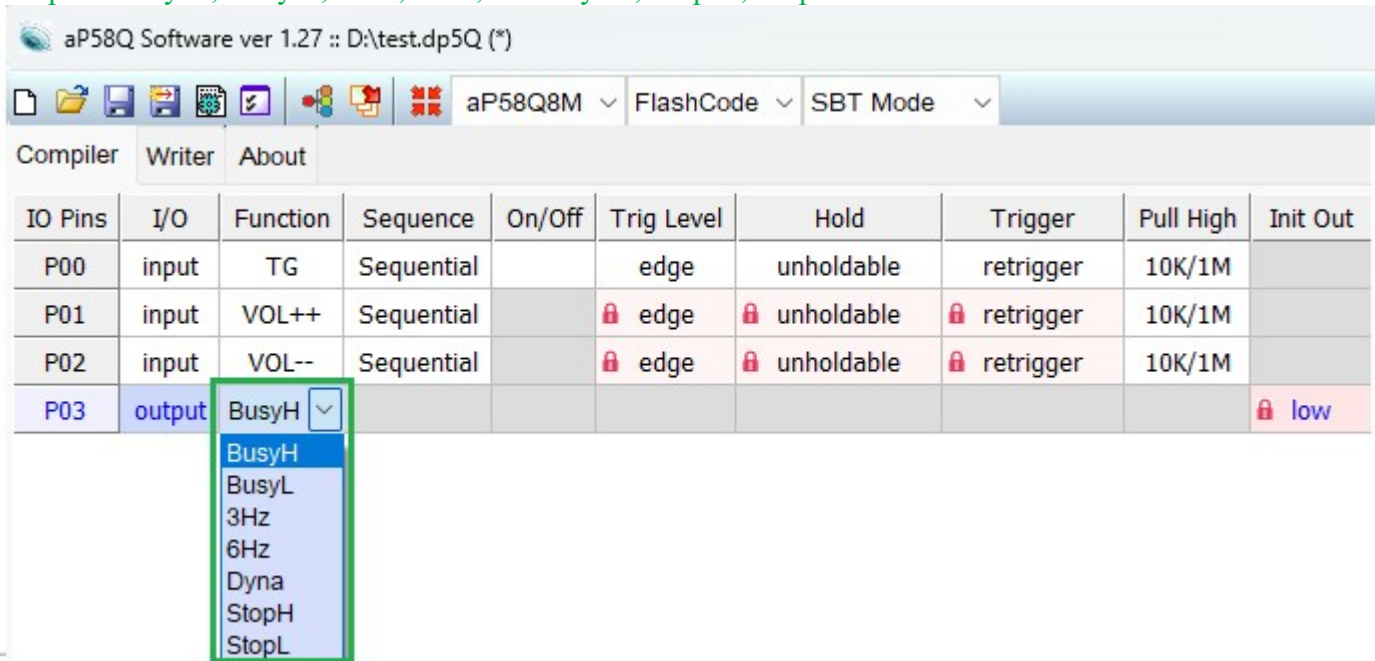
aP58Q Software ver 1.27 :: D:\test.dp5Q (*)

aP58Q8M FlashCode SBT Mode

Compiler Writer About

| IO Pins | I/O | Function | Sequence | On/Off | Trig Level | Hold | Trigger | Pull High | Init Out |
|---|---|---|---|---|---|---|---|---|---|
| P00 | input | TG | Sequential | | edge | unholdable | retrigger | 10K/1M | |
| P01 | input | VOL++ | Sequential | | edge | unholdable | retrigger | 10K/1M | |
| P02 | input | VOL-- | Sequential | | edge | unholdable | retrigger | 10K/1M | |
| P03 | output | BusyH | | | | | | | low |

BusyH
BusyL
3Hz
6Hz
Dyna
StopH
StopL